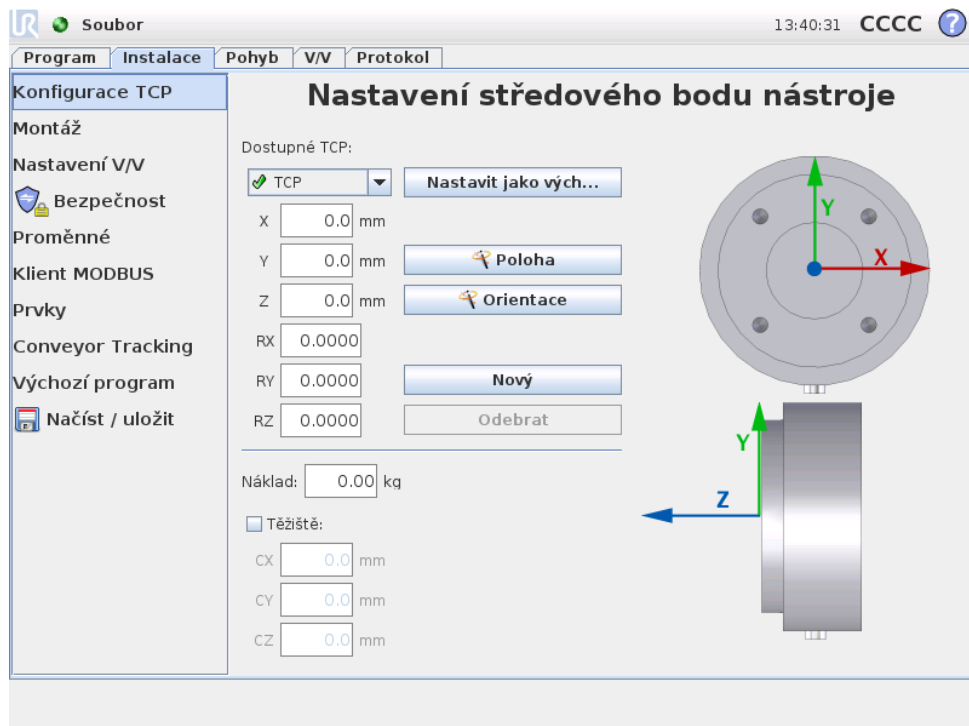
Soubor 13:40:31 CCCC ?

Program | Instalace | Pohyb | V/V | Protokol

Konfigurace TCP
Montáž
Nastavení V/V
Bezpečnost
Proměnné
Klient MODBUS
Prvky
Conveyor Tracking
Výchozí program
Načíst / uložit

Nastavení středového bodu nástroje

Dostupné TCP:
TCP
Nastavit jako vých...
X 0.0 mm
Y 0.0 mm
Poloha
Z 0.0 mm
Orientace
RX 0.0000
RY 0.0000
Nový
RZ 0.0000
Odebrat

Y
X
Y
Z

Náklad: 0.00 kg
Těžiště:
CX 0.0 mm
CY 0.0 mm
CZ 0.0 mm